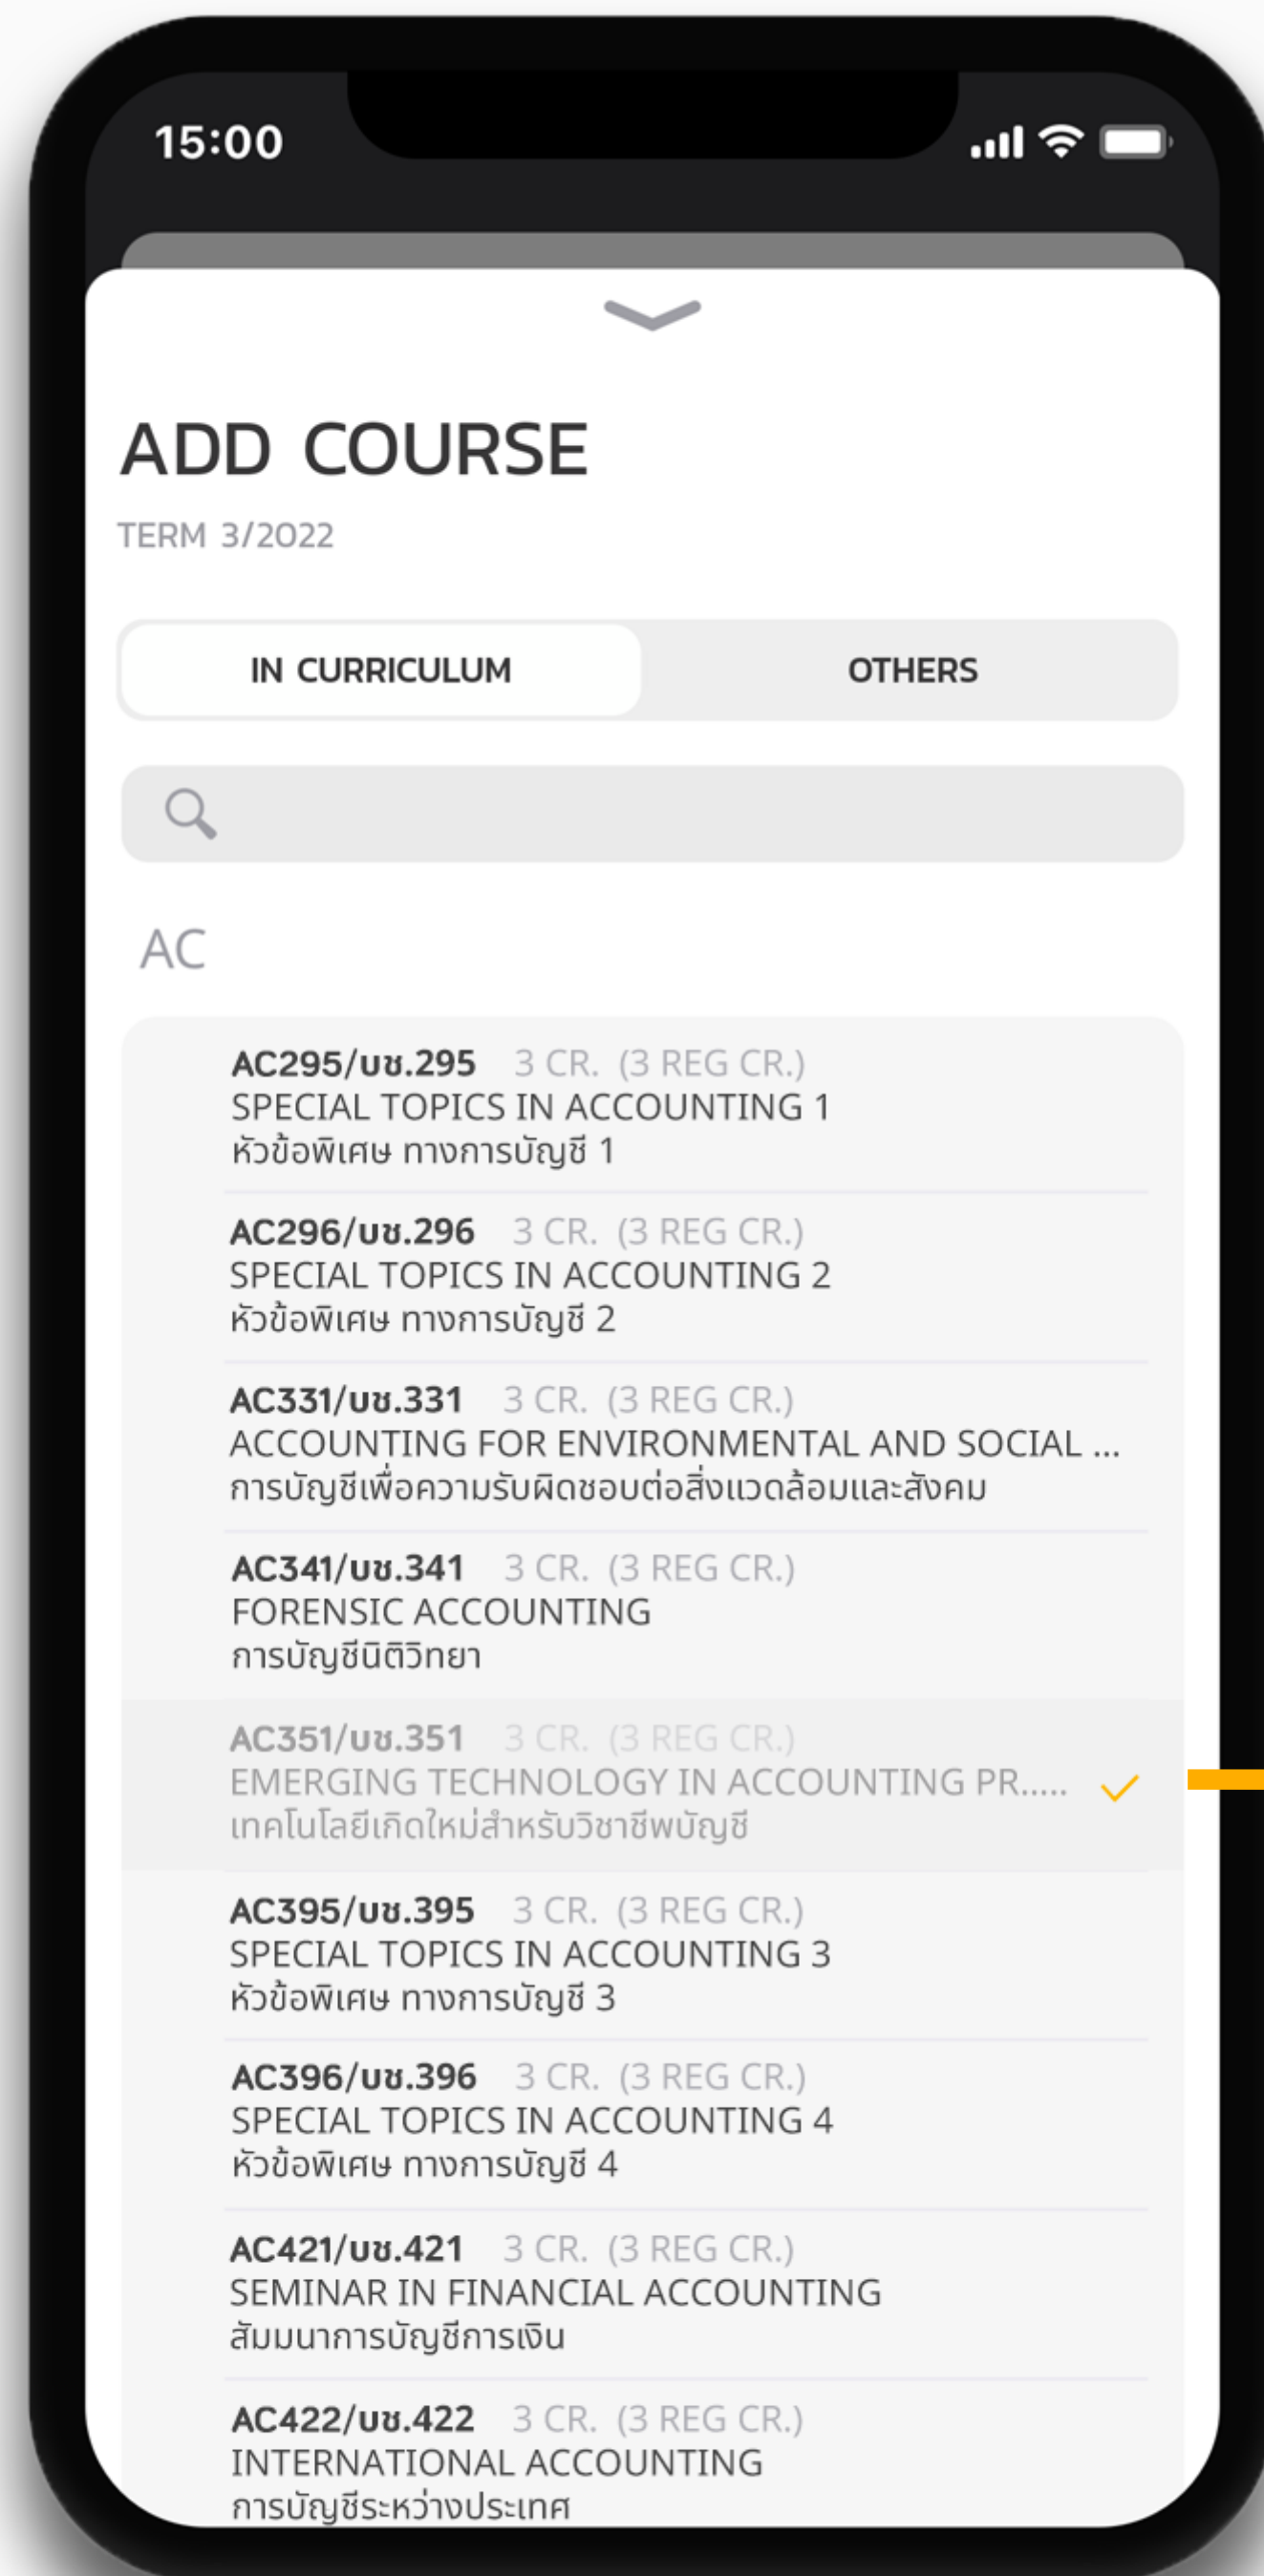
15:00

ADD COURSE
TERM 3/2022

IN CURRICULUM
OTHERS

AC

AC295/บช.295 3 CR. (3 REG CR.)
SPECIAL TOPICS IN ACCOUNTING 1
หัวข้อพิเศษ ทางการบัญชี 1

AC296/บช.296 3 CR. (3 REG CR.)
SPECIAL TOPICS IN ACCOUNTING 2
หัวข้อพิเศษ ทางการบัญชี 2

AC331/บช.331 3 CR. (3 REG CR.)
ACCOUNTING FOR ENVIRONMENTAL AND SOCIAL ...
การบัญชีเพื่อความรับผิดชอบต่อสิ่งแวดล้อมและสังคม

AC341/บช.341 3 CR. (3 REG CR.)
FORENSIC ACCOUNTING
การบัญชีนิติวิทยา

AC351/บช.351 3 CR. (3 REG CR.)
EMERGING TECHNOLOGY IN ACCOUNTING PR.....
เทคโนโลยีเกิดใหม่สำหรับวิชาชีพบัญชี

AC395/บช.395 3 CR. (3 REG CR.)
SPECIAL TOPICS IN ACCOUNTING 3
หัวข้อพิเศษ ทางการบัญชี 3

AC396/บช.396 3 CR. (3 REG CR.)
SPECIAL TOPICS IN ACCOUNTING 4
หัวข้อพิเศษ ทางการบัญชี 4

AC421/บช.421 3 CR. (3 REG CR.)
SEMINAR IN FINANCIAL ACCOUNTING
สัมมนาการบัญชีการเงิน

AC422/บช.422 3 CR. (3 REG CR.)
INTERNATIONAL ACCOUNTING
การบัญชีระหว่างประเทศ